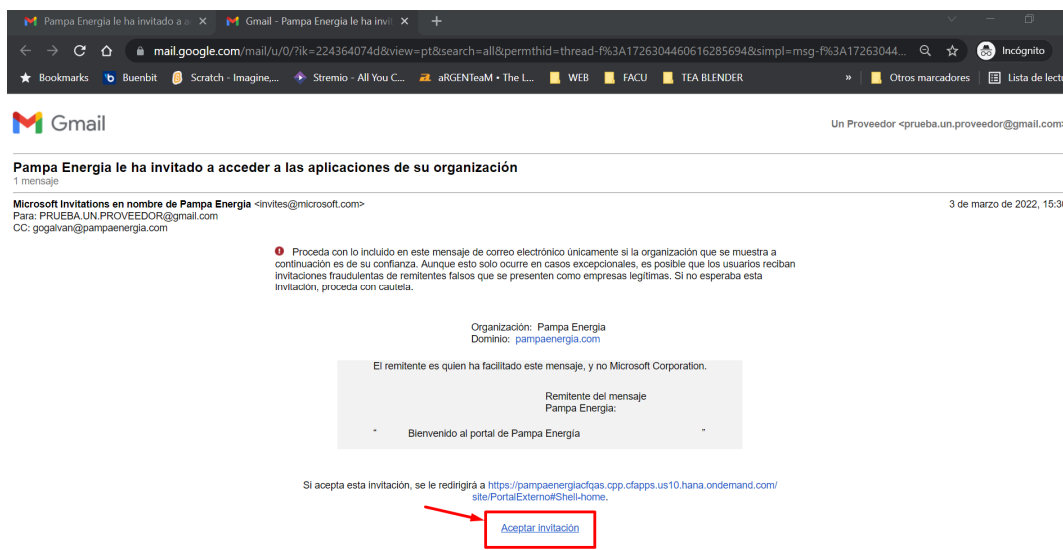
Pampa Energia le ha invitado a a × Gmail - Pampa Energia le ha invit × +

mail.google.com/mail/u/0/?ik=224364074d&view=pt&search=all&permthid=thread-f%3A1726304460616285694&simpl=msg-f%3A17263044... Incógnito

Bookmarks Buenbit Scratch - Imagine,... Stremio - All You C... aRGENTeaM • The L... WEB FACU TEA BLENDER » Otros marcadores Lista de lectu

Gmail

Un Proveedor <prueba.un.proveedor@gmail.com>

Pampa Energia le ha invitado a acceder a las aplicaciones de su organización
1 mensaje

Microsoft Invitations en nombre de Pampa Energia <invites@microsoft.com>
Para: PRUEBA.UN.PROVEEDOR@gmail.com
CC: gogalvan@pampaenergia.com

3 de marzo de 2022, 15:3

Proceda con lo incluido en este mensaje de correo electrónico únicamente si la organización que se muestra a continuación es de su confianza. Aunque esto solo ocurre en casos excepcionales, es posible que los usuarios reciban invitaciones fraudulentas de remitentes falsos que se presenten como empresas legítimas. Si no esperaba esta invitación, proceda con cautela.

Organización: Pampa Energia
Dominio: pampaenergia.com

El remitente es quien ha facilitado este mensaje, y no Microsoft Corporation.

Remitente del mensaje
Pampa Energia:

" Bienvenido al portal de Pampa Energía "

Si acepta esta invitación, se le redirigirá a https://pampaenergiacfqas.cpp.cfapps.us10.hana.ondemand.com/site/PortalExterno#Shell-home.

Aceptar invitación